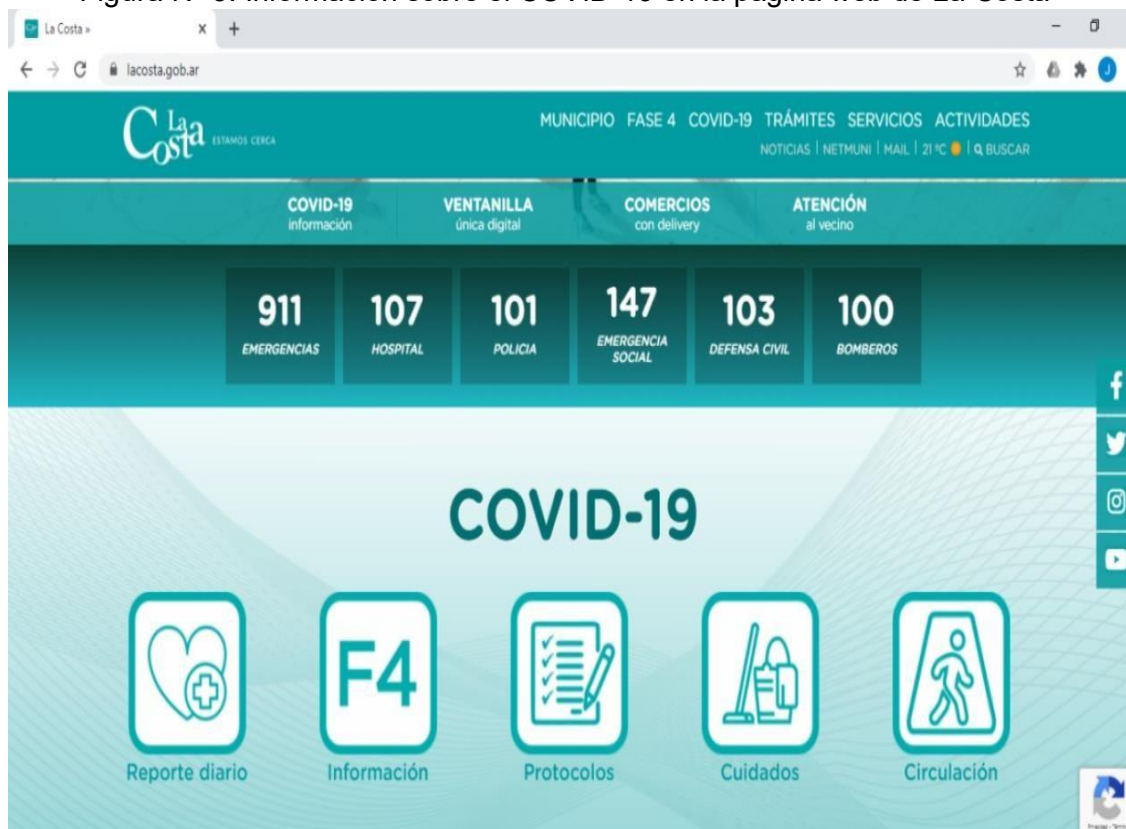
Figura N° 6. Información sobre el COVID-19 en la página web de La Costa

La Costa »

lacosta.gob.ar

La Costa ESTAMOS CERCA

MUNICIPIO FASE 4 COVID-19 TRÁMITES SERVICIOS ACTIVIDADES

NOTICIAS | NETMUNI | MAIL | 21 ºC | BUSCAR

COVID-19 información

VENTANILLA única digital

COMERCIOS con delivery

ATENCIÓN al vecino

911 EMERGENCIAS

107 HOSPITAL

101 POLICIA

147 EMERGENCIA SOCIAL

103 DEFENSA CIVIL

100 BOMBEROS

COVID-19

F4

Reporte diario

Información

Protocolos

Cuidados

Circulación